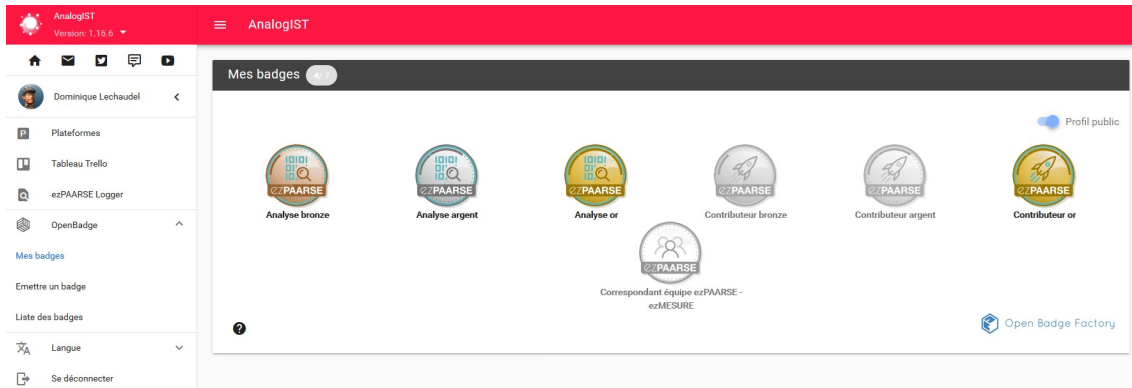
AnalogIST
Version: 1.16.6

Dominique Lechaudel

Plateformes

Tableau Trello

ezPAARSE Logger

OpenBadge

Mes badges

Emettre un badge

Liste des badges

Langue

Se déconnecter

AnalogIST

Mes badges 4/7

Profil public

ezPAARSE
Analyse bronze

ezPAARSE
Analyse argent

ezPAARSE
Analyse or

ezPAARSE
Contributeur bronze

ezPAARSE
Contributeur argent

ezPAARSE
Contributeur or

ezPAARSE
Correspondant équipe ezPAARSE - ezMESURE

?

Open Badge Factory